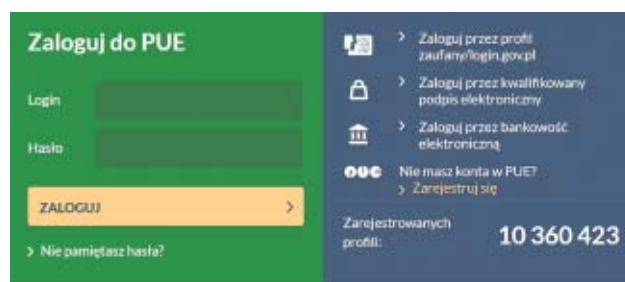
Zaloguj do PUE

Login

Hasło

ZALOGUJ >

> Nie pamiętasz hasła?

> Zaloguj przez profil zaufany/login.gov.pl

> Zaloguj przez kwalifikowany podpis elektroniczny

> Zaloguj przez bankowość elektroniczną

Nie masz konta w PUE?
> Zarejestruj się

Zarejestrowanych profili: 10 360 423